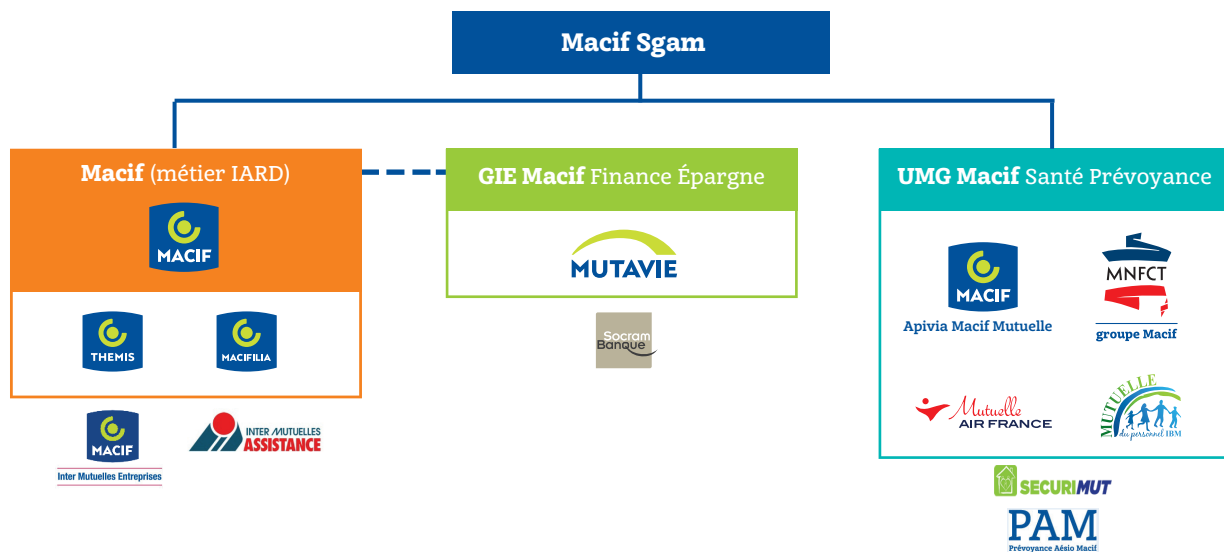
Macif Sgam

Macif (métier IARD)

MACIF

THEMIS

MACIFILIA

MACIF
Inter Mutuelles Entreprises

INTER MUTUELLES ASSISTANCE

GIE Macif Finance Épargne

MUTAVIE

Socram Banque

UMG Macif Santé Prévoyance

MACIF
Apivia Macif Mutuelle

MNFCT
groupe Macif

Mutuelle AIR FRANCE

MUTUELLE du personnel IBM

SECURIMUT

PAM
Prévoyance Aésio Macif